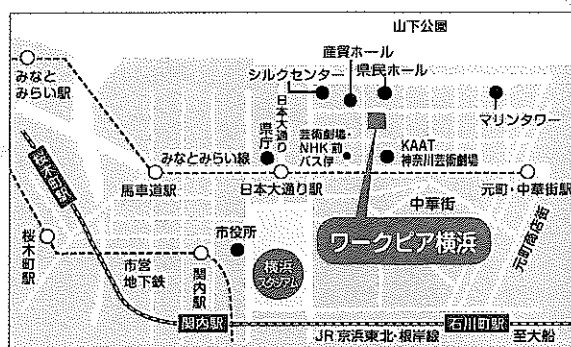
山下公園

みなと みらい駅

産貿ホール

シルクセンター

県民ホール

マリンタワー

日本大通り

県庁

芸術劇場・NHK前 バス停

KAAT 神奈川芸術劇場

桜木町駅

みなとみらい線

馬車道駅

日本大通り駅

元町・中華街駅

中華街

桜木町駅

市役所

ワークピア横浜

元町商店街

市営 地下鉄

関内駅

横浜 スタジアム

関内駅

石川町駅

JR 京浜東北・根岸線

至大船